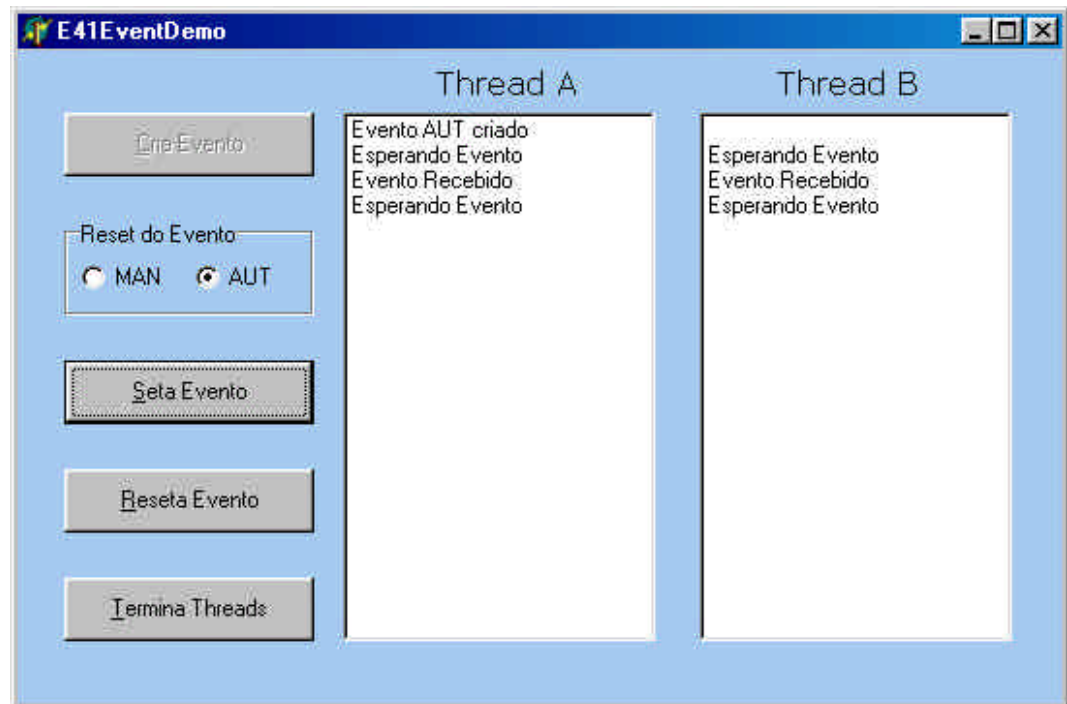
E41EventDemo

Cria Evento

Reset do Evento
MAN AUT

Seta Evento

Reseta Evento

Termina Threads

Thread A

Evento AUT criado
Esperando Evento
Evento Recebido
Esperando Evento

Thread B

Esperando Evento
Evento Recebido
Esperando Evento